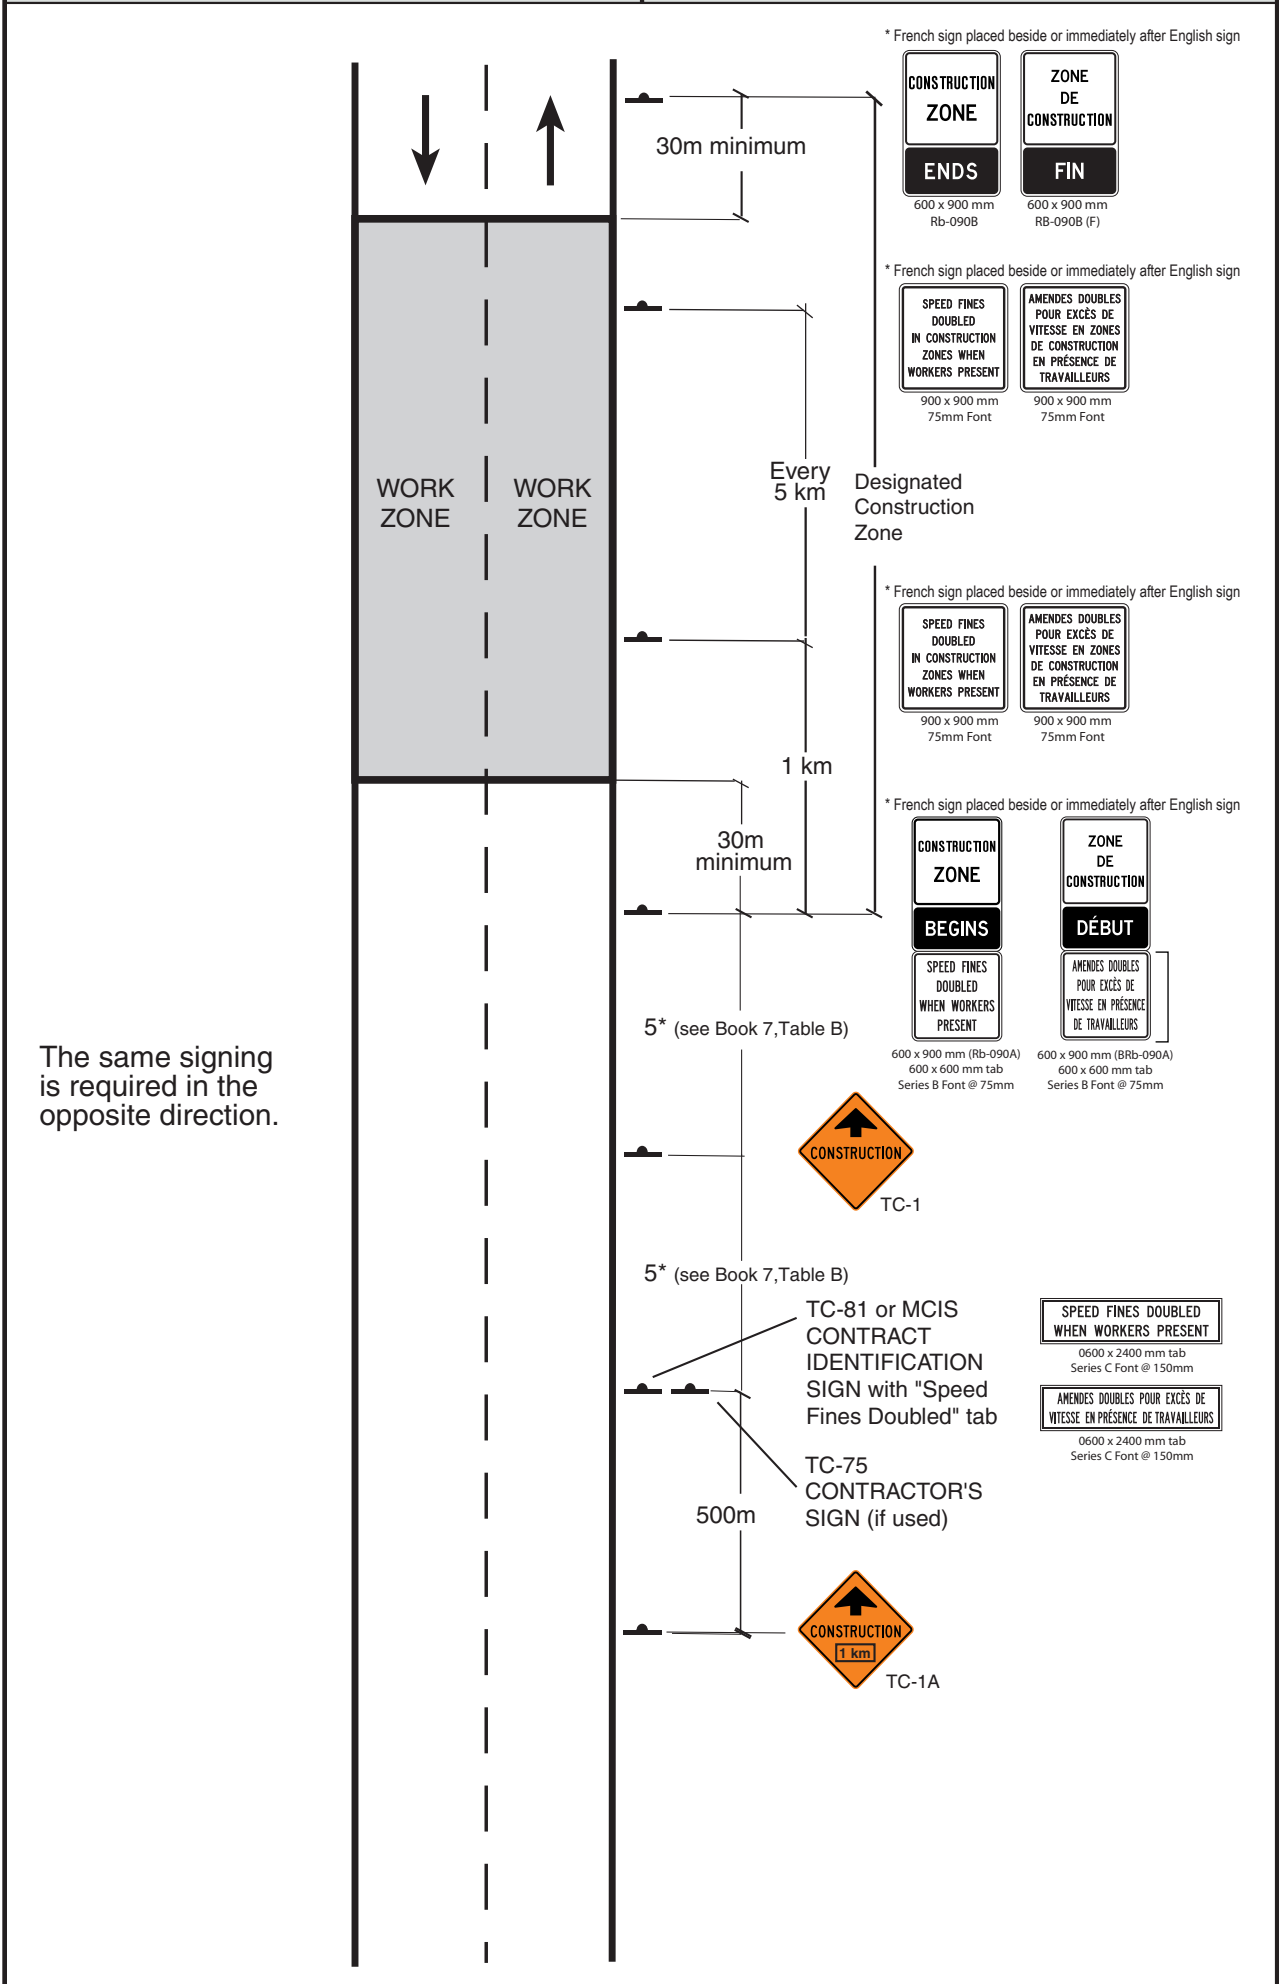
* French sign placed beside or immediately after English sign

CONSTRUCTION ZONE ENDS
600 x 900 mm
Rb-090B

ZONE DE CONSTRUCTION FIN
600 x 900 mm
RB-090B (F)

30m minimum

* French sign placed beside or immediately after English sign

SPEED FINES DOUBLED IN CONSTRUCTION ZONES WHEN WORKERS PRESENT
900 x 900 mm
75mm Font

AMENDES DOUBLES POUR EXCÈS DE VITESSE EN ZONES DE CONSTRUCTION EN PRÉSENCE DE TRAVAILLEURS
900 x 900 mm
75mm Font

WORK ZONE

WORK ZONE

Every 5 km

Designated Construction Zone

* French sign placed beside or immediately after English sign

SPEED FINES DOUBLED IN CONSTRUCTION ZONES WHEN WORKERS PRESENT
900 x 900 mm
75mm Font

AMENDES DOUBLES POUR EXCÈS DE VITESSE EN ZONES DE CONSTRUCTION EN PRÉSENCE DE TRAVAILLEURS
900 x 900 mm
75mm Font

1 km

* French sign placed beside or immediately after English sign

30m minimum

CONSTRUCTION ZONE BEGINS
SPEED FINES DOUBLED WHEN WORKERS PRESENT
600 x 900 mm (Rb-090A)
600 x 600 mm tab
Series B Font @ 75mm

ZONE DE CONSTRUCTION DÉBUT
AMENDES DOUBLES POUR EXCÈS DE VITESSE EN PRÉSENCE DE TRAVAILLEURS
600 x 900 mm (BRb-090A)
600 x 600 mm tab
Series B Font @ 75mm

5* (see Book 7,Table B)

The same signing is required in the opposite direction.

CONSTRUCTION
TC-1

5* (see Book 7,Table B)

TC-81 or MCIS CONTRACT IDENTIFICATION SIGN with "Speed Fines Doubled" tab

SPEED FINES DOUBLED WHEN WORKERS PRESENT
0600 x 2400 mm tab
Series C Font @ 150mm

AMENDES DOUBLES POUR EXCÈS DE VITESSE EN PRÉSENCE DE TRAVAILLEURS
0600 x 2400 mm tab
Series C Font @ 150mm

TC-75 CONTRACTOR'S SIGN (if used)

500m

CONSTRUCTION 1 km
TC-1A